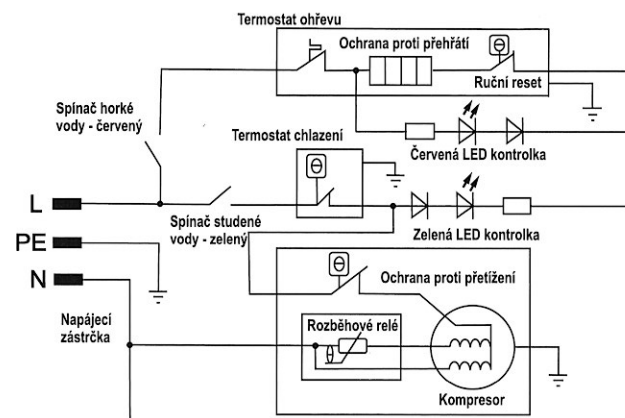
Termostat ohřevu

Ochrana proti přehřátí

Ruční reset

Spínač horké vody - červený

Termostat chlazení

Červená LED kontrolka

L

PE

N

Spínač studené vody - zelený

Zelená LED kontrolka

Ochrana proti přetížení

Napájecí zástrčka

Rozběhové relé

Kompresor